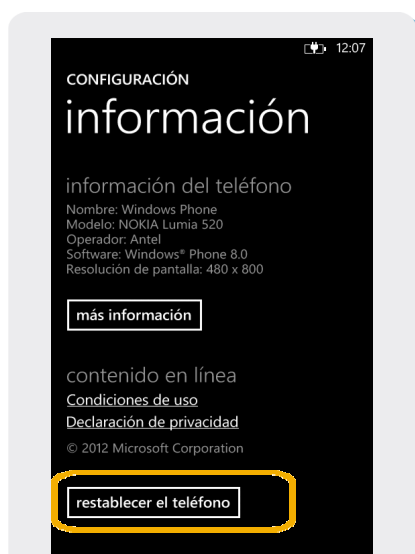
12:07

CONFIGURACIÓN

información

información del teléfono

Nombre: Windows Phone
Modelo: NOKIA Lumia 520
Operador: Antel
Software: Windows® Phone 8.0
Resolución de pantalla: 480 x 800

más información

contenido en línea

Condiciones de uso

Declaración de privacidad

© 2012 Microsoft Corporation

restablecer el teléfono